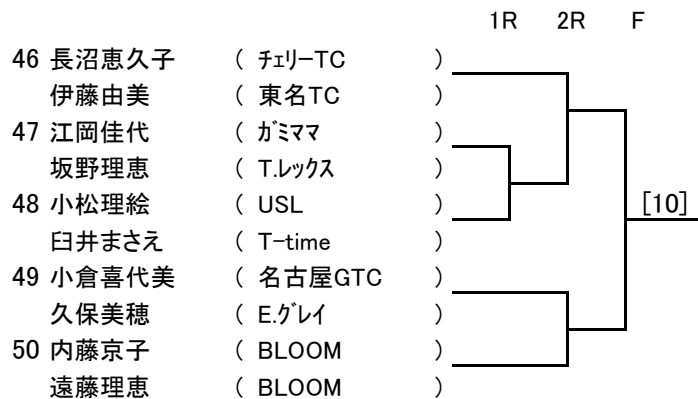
1R 2R F

46 長沼恵久子 ( ﾁｪﾘｰTC )
伊藤由美 ( 東名TC )
47 江岡佳代 ( ｶﾞﾐﾏﾏ )
坂野理恵 ( T.ﾚｯｸｽ )
48 小松理絵 ( USL )
臼井まさえ ( T−time )
49 小倉喜代美 ( 名古屋GTC )
久保美穂 ( E.ｸﾞﾚｲ )
50 内藤京子 ( BLOOM )
遠藤理恵 ( BLOOM )

[10]